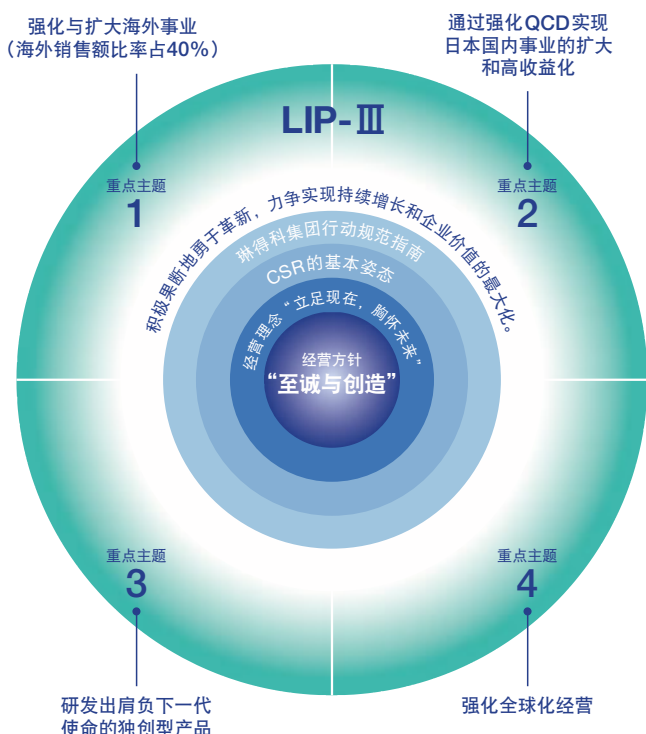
强化与扩大海外事业
（海外销售额比率占40%）

通过强化QCD实现日本国内事业的扩大和高收益化

LIP-Ⅲ

重点主题
1

重点主题
2

积极果断地勇于革新，力争实现持续增长和企业价值的最大化。

琳得科集团行动规范指南

CSR的基本姿态

经营理念"立足现在，胸怀未来"

经营方针
"至诚与创造"

重点主题
3

重点主题
4

研发出肩负下一代使命的独创型产品

强化全球化经营